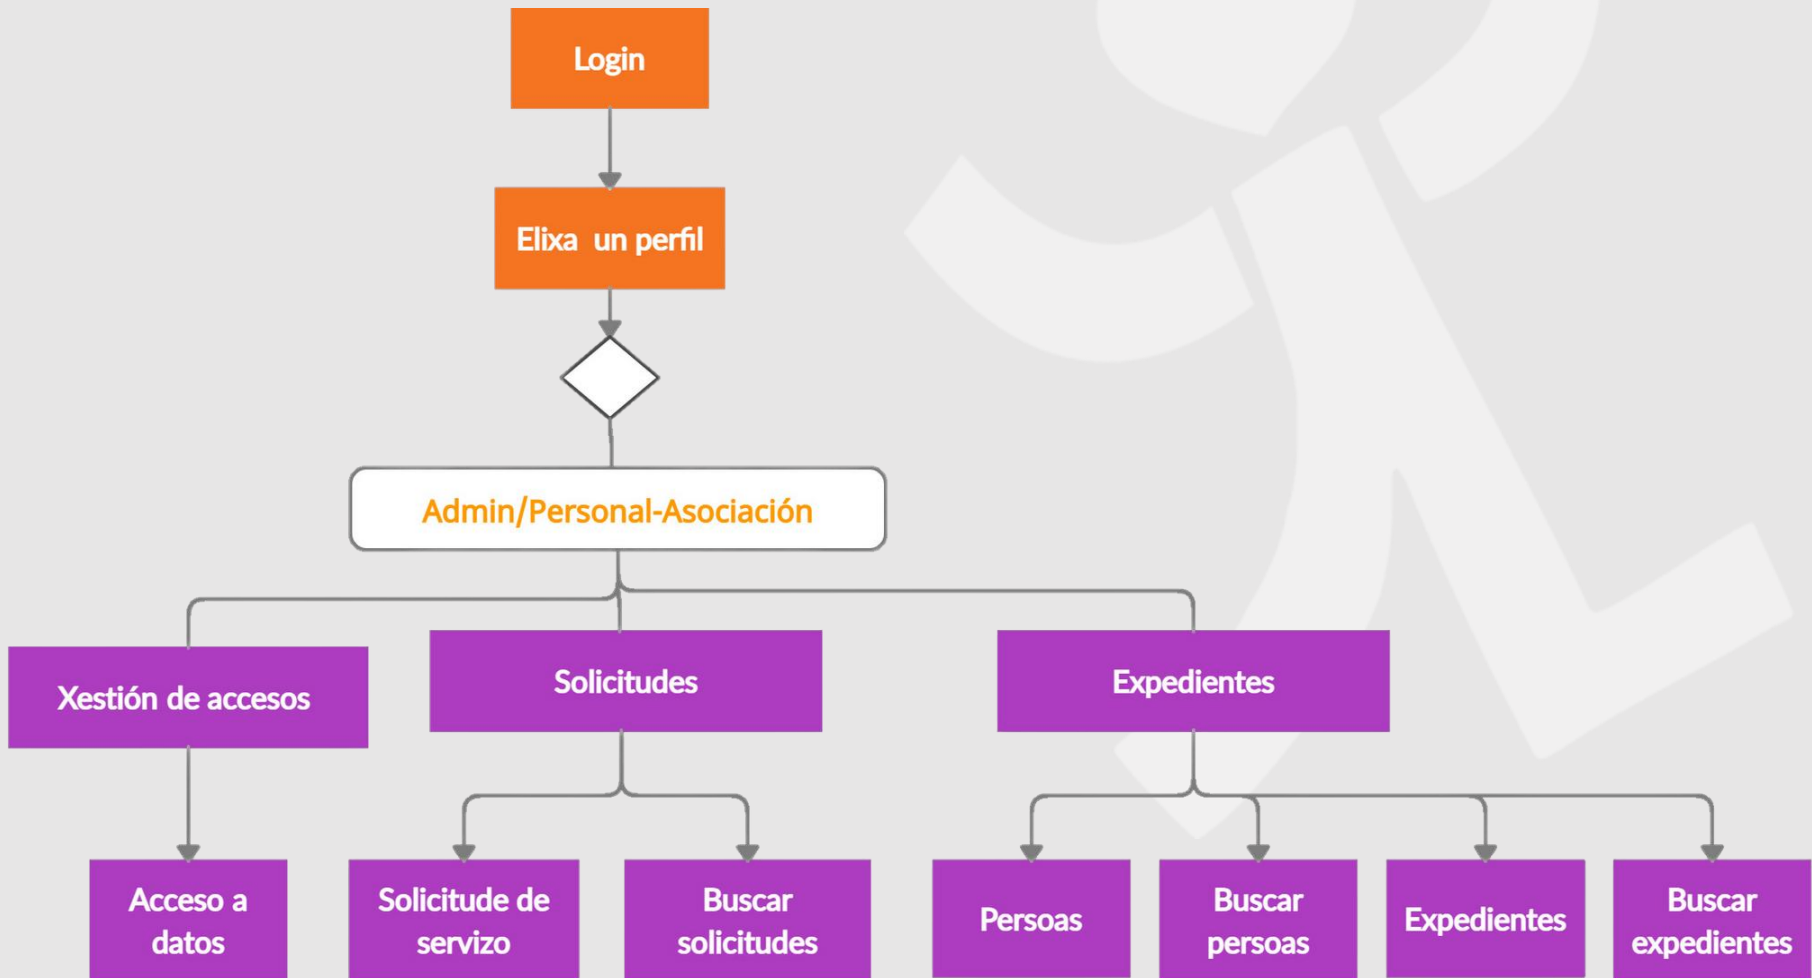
Login

Elixa un perfil

Admin/Personal-Asociación

Xestión de accesos

Solicitudes

Expedientes

Acceso a datos

Solicitude de servizo

Buscar solicitudes

Persoas

Buscar persoas

Expedientes

Buscar expedientes